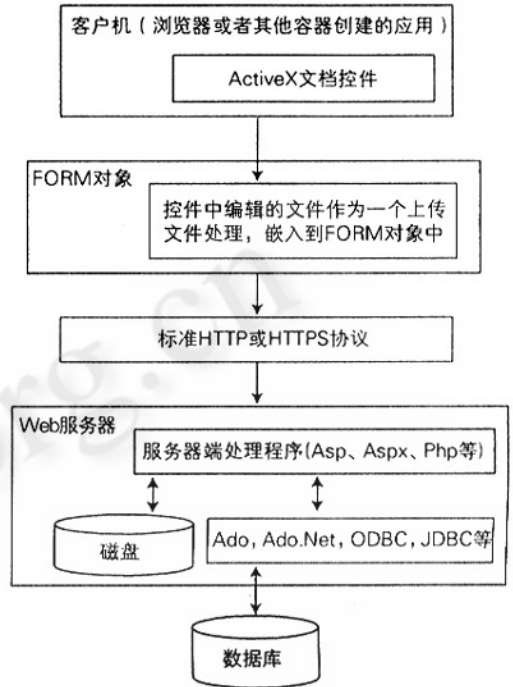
客户机（浏览器或者其他容器创建的应用）

ActiveX文档控件

FORM对象

控件中编辑的文件作为一个上传文件处理，嵌入到FORM对象中

标准HTTP或HTTPS协议

Web服务器

服务器端处理程序(Asp、Aspx、Php等)

磁盘

Ado, Ado.Net, ODBC, JDBC等

数据库